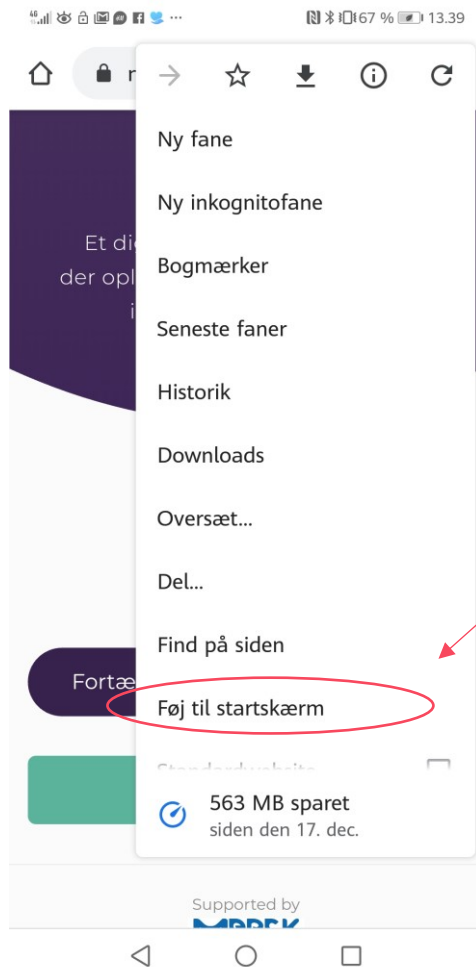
67 % 13.39

Et di
der opl
i

Ny fane

Ny inkognitofane

Bogmærker

Seneste faner

Historik

Downloads

Oversæt...

Del...

Find på siden

Fortæ

Føj til startskærm

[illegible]

563 MB sparet
siden den 17. dec.

Supported by
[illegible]